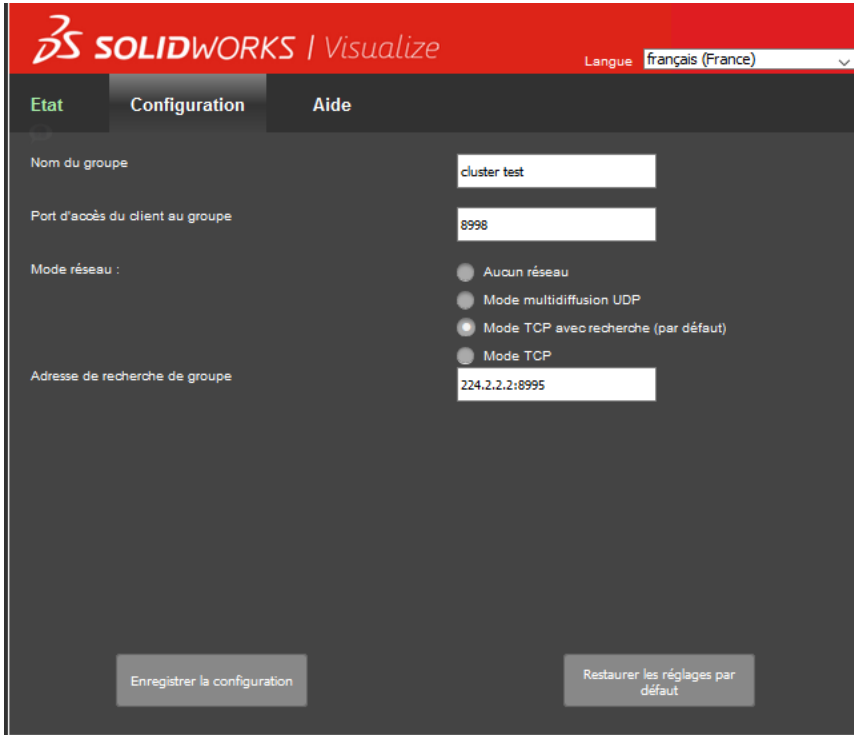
3DS SOLIDWORKS | Visualize

Langue français (France)

Etat Configuration Aide

Nom du groupe cluster test

Port d'accès du client au groupe 8998

Mode réseau :

Aucun réseau
Mode multidiffusion UDP
Mode TCP avec recherche (par défaut)
Mode TCP

Adresse de recherche de groupe 224.2.2.2:8995

Enregistrer la configuration

Restaurer les réglages par défaut